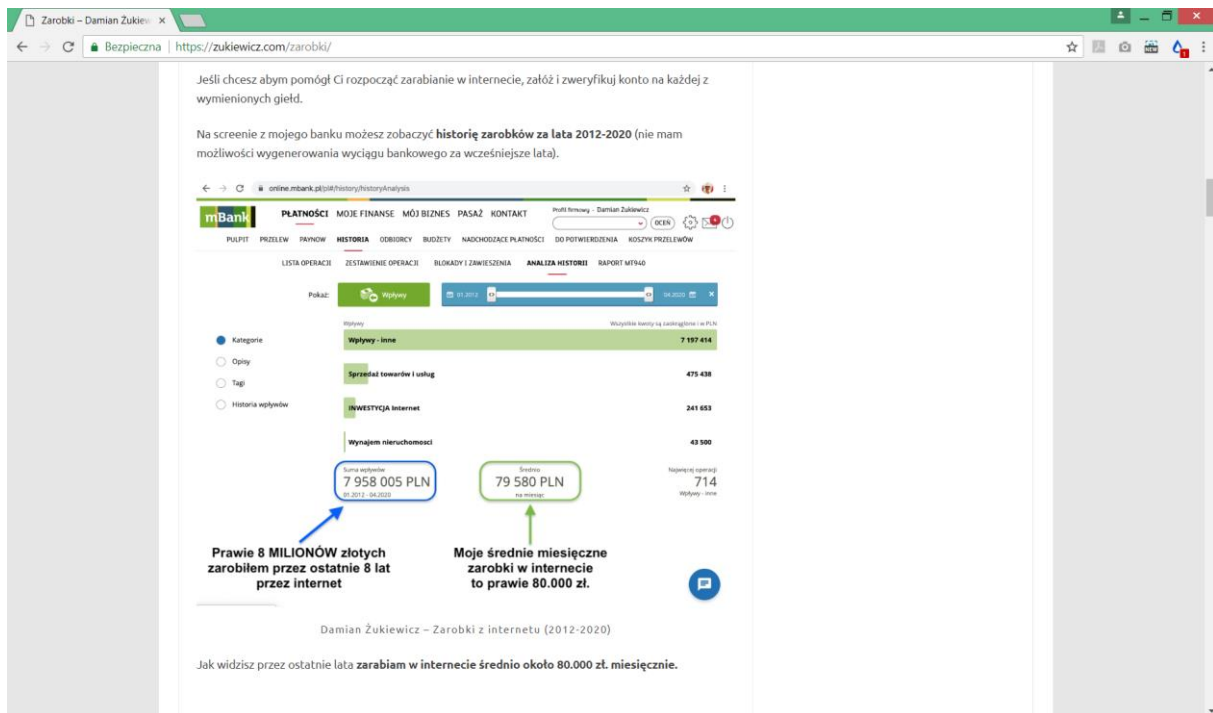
Zarobki – Damian Żukiew ×

Bezpieczna | https://zukiewicz.com/zarobki/

Jeśli chcesz abym pomógł Ci rozpocząć zarabianie w internecie, załóż i zweryfikuj konto na każdej z wymienionych giełd.

Na screenie z mojego banku możesz zobaczyć **historię zarobków za lata 2012-2020** (nie mam możliwości wygenerowania wyciągu bankowego za wcześniejsze lata).

online.mbank.pl/pl#/history/historyAnalysis

mBank PŁATNOŚCI MOJE FINANSE MÓJ BIZNES PASAŻ KONTAKT Profil firmowy - Damian Żukiewicz OCEŃ

PULPIT PRZELEW PAYNOW HISTORIA ODBIORCY BUDŻETY NADCHODZĄCE PŁATNOŚCI DO POTWIERDZENIA KOSZYK PRZELEWÓW

LISTA OPERACJI ZESTAWIENIE OPERACJI BLOKADY I ZAWIESZENIA ANALIZA HISTORII RAPORT MT940

Pokaż: Wpływy 01.2012 04.2020

Wpływy Wszystkie kwoty są zaokrąglone i w PLN

Kategorie
Opisy
Tagi
Historia wpływów

| | |
|---|---|
| Wpływy - inne | 7 197 414 |
| Sprzedaż towarów i usług | 475 438 |
| INWESTYCJA Internet | 241 653 |
| Wynajem nieruchomości | 43 500 |

Suma wpływów 7 958 005 PLN 01.2012 - 04.2020

Średnio 79 580 PLN na miesiąc

Najwięcej operacji 714 Wpływy - inne

Prawie 8 MILIONÓW złotych zarobiłem przez ostatnie 8 lat przez internet

Moje średnie miesięczne zarobki w internecie to prawie 80.000 zł.

Damian Żukiewicz – Zarobki z internetu (2012-2020)

Jak widzisz przez ostatnie lata **zarabiam w internecie średnio około 80.000 zł. miesięcznie.**